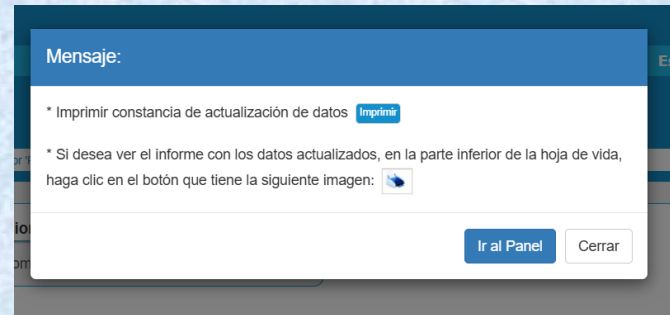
Mensaje:

* Imprimir constancia de actualización de datos Imprimir

* Si desea ver el informe con los datos actualizados, en la parte inferior de la hoja de vida, haga clic en el botón que tiene la siguiente imagen:

Ir al Panel Cerrar